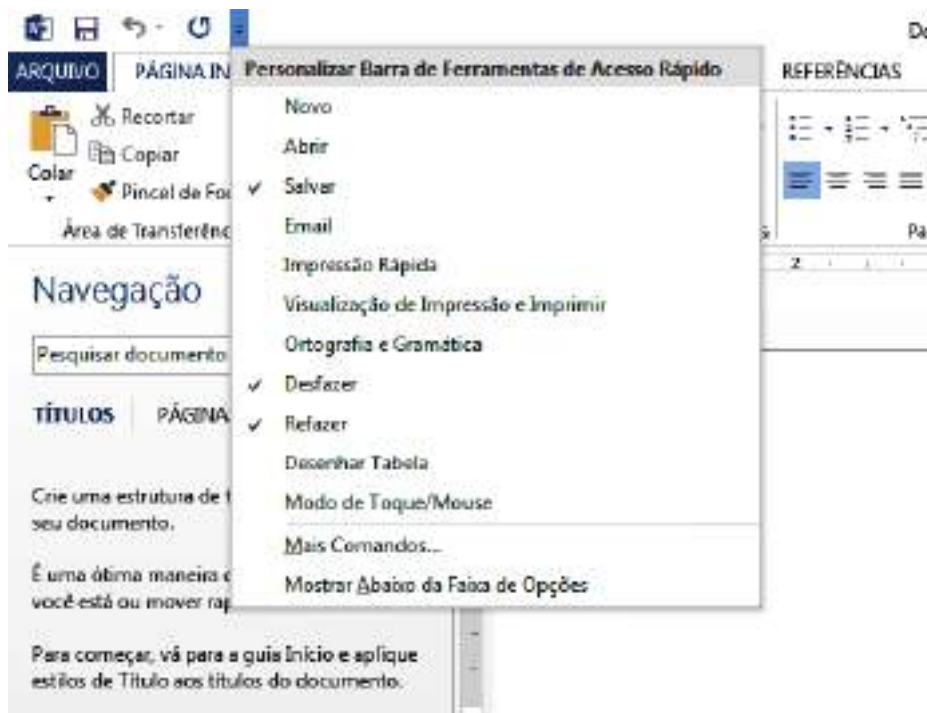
Do

ARQUIVO PÁGINA IN

Personalizar Barra de Ferramentas de Acesso Rápido

REFERÊNCIAS

Recortar
Copiar
Colar
Pincel de For

Área de Transferênc

Pa

Novo
Abrir
✓ Salvar
Email
Impressão Rápida
Visualização de Impressão e Imprimir
Ortografia e Gramática
✓ Desfazer
✓ Refazer
Desenhar Tabela
Modo de Toque/Mouse
Mais Comandos...
Mostrar Abaixo da Faixa de Opções

Navegação

Pesquisar documento

TÍTULOS PÁGINA

Crie uma estrutura de t seu documento.

É uma ótima maneira c você está ou mover rap

Para começar, vá para a guia Início e aplique estilos de Título aos títulos do documento.